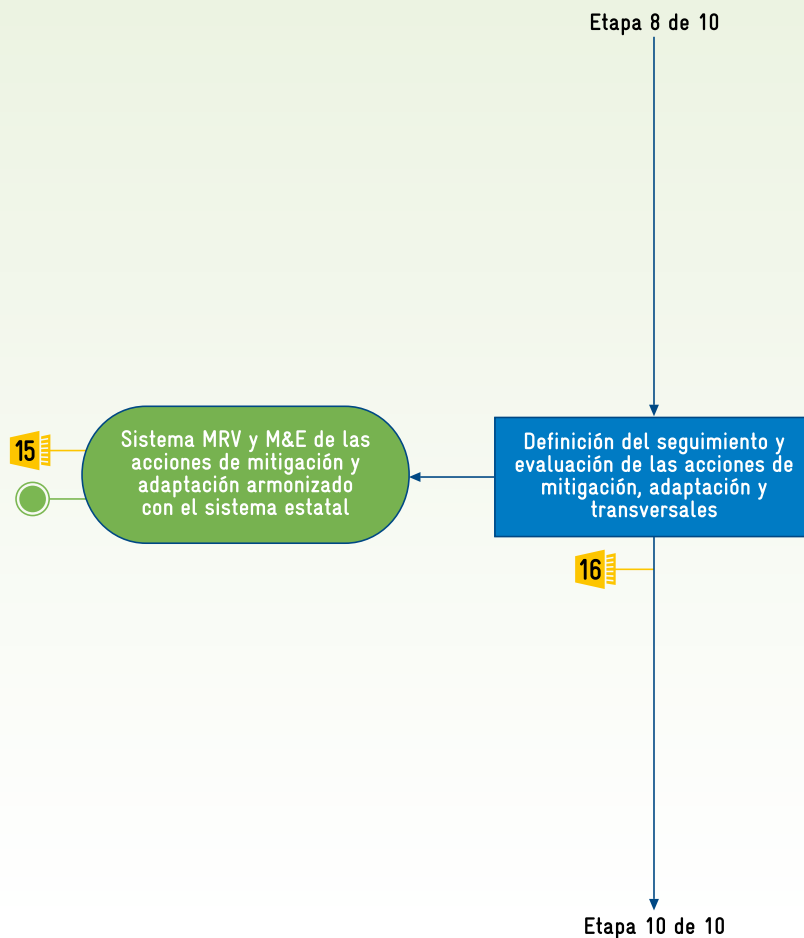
Etapa 8 de 10

15

Sistema MRV y M&E de las acciones de mitigación y adaptación armonizado con el sistema estatal

Definición del seguimiento y evaluación de las acciones de mitigación, adaptación y transversales

16

Etapa 10 de 10